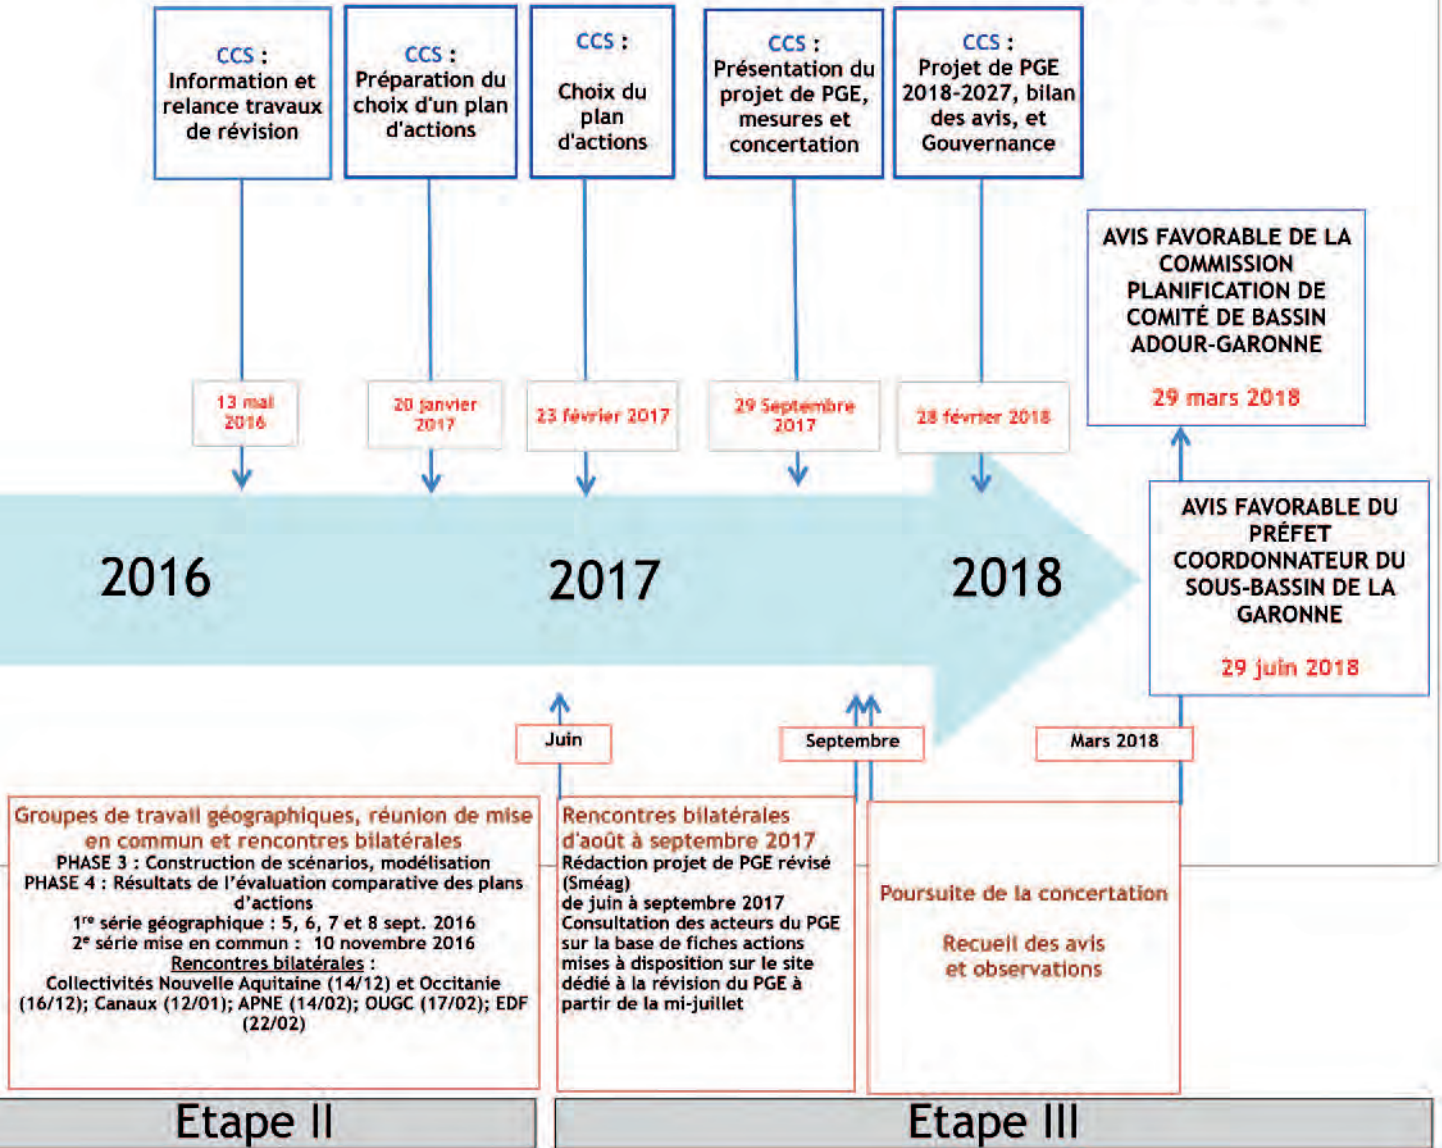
CCS : Information et relance travaux de révision

CCS : Préparation du choix d'un plan d'actions

CCS : Choix du plan d'actions

CCS : Présentation du projet de PGE, mesures et concertation

CCS : Projet de PGE 2018-2027, bilan des avis, et Gouvernance

AVIS FAVORABLE DE LA COMMISSION PLANIFICATION DE COMITÉ DE BASSIN ADOUR-GARONNE

29 mars 2018

13 mai 2016

20 janvier 2017

23 février 2017

29 Septembre 2017

28 février 2018

2016

2017

2018

AVIS FAVORABLE DU PRÉFET COORDONNATEUR DU SOUS-BASSIN DE LA GARONNE

29 juin 2018

Juin

Septembre

Mars 2018

Groupes de travail géographiques, réunion de mise en commun et rencontres bilatérales
PHASE 3 : Construction de scénarios, modélisation
PHASE 4 : Résultats de l'évaluation comparative des plans d'actions
1$^{re}$ série géographique : 5, 6, 7 et 8 sept. 2016
2$^{e}$ série mise en commun : 10 novembre 2016
Rencontres bilatérales :
Collectivités Nouvelle Aquitaine (14/12) et Occitanie (16/12); Canaux (12/01); APNE (14/02); OUGC (17/02); EDF (22/02)

Rencontres bilatérales d'août à septembre 2017
Rédaction projet de PGE révisé (Sméag)
de juin à septembre 2017
Consultation des acteurs du PGE sur la base de fiches actions mises à disposition sur le site dédié à la révision du PGE à partir de la mi-juillet

Poursuite de la concertation

Recueil des avis et observations

Etape II

Etape III